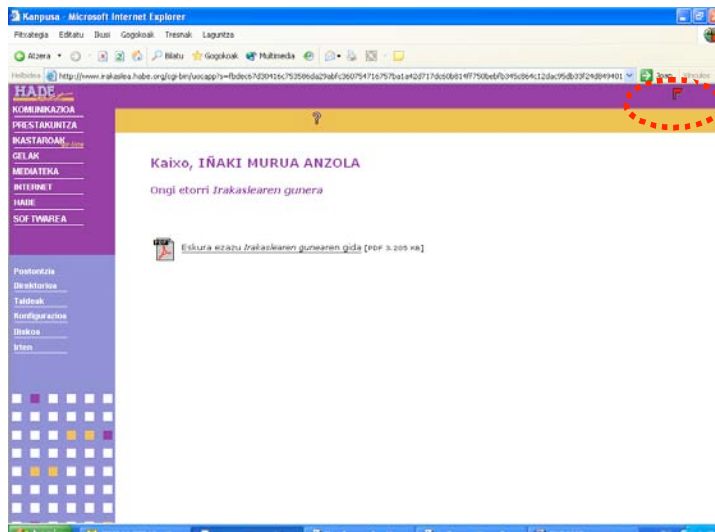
Kanpusa - Microsoft Internet Explorer

Fitxategia Editatu Ikusi Gogokoak Tresnak Laguntza

Atzera Bilatu Gogokoak Multimedia

Helbidea http://www.irakaslea.habe.org/cgi-bin/uocapp?s=fbdec67d30416c753586da29abfc360754716757ba1a42d717dc60b814ff750bebfb345c864c12dac95db33f24d849401 Joan Estekak

HABE

KOMUNIKAZIOA
PRESTAKUNTZA
IKASTAROAK
GELAK
MEDIATEKA
INTERNET
HABE
SOFTWAREA

Postontzia
Direktorioa
Taldeak
Konfigurazioa
Diskoa
Irten

?

Kaixo, IÑAKI MURUA ANZOLA

Ongi etorri Irakaslearen gunera

Eskura ezazu Irakaslearen gunearen gida [PDF 3.205 KB]